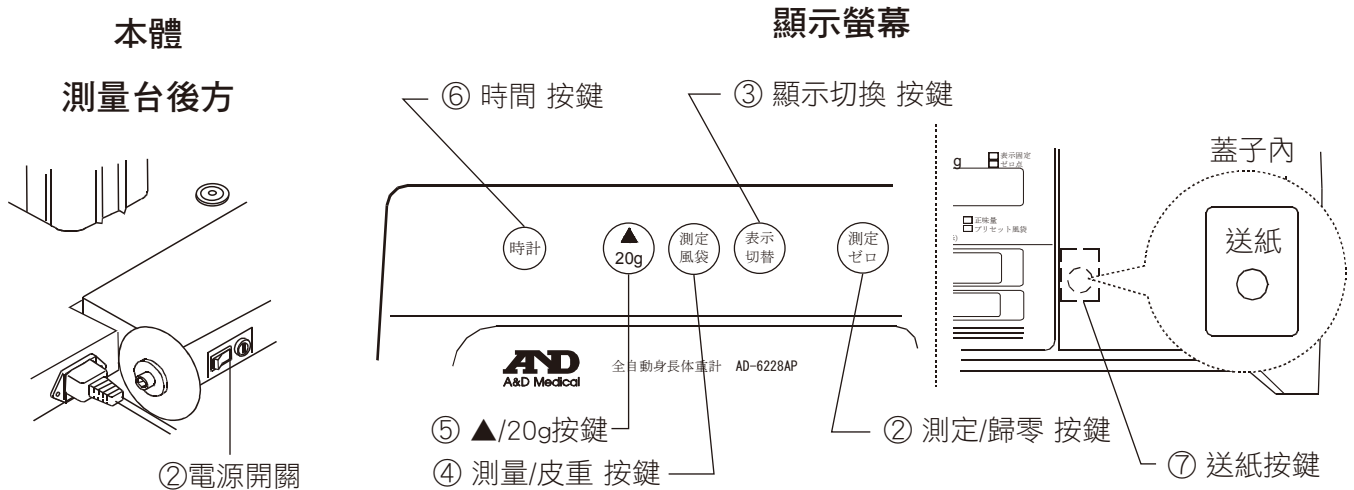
本體

測量台後方

②電源開關

顯示螢幕

⑥ 時間 按鍵

③ 顯示切換 按鍵

時計

▲
20g

測定
風袋

表示
切替

測定
ゼロ

AND
A&D Medical

全自動身長体重計 AD-6228AP

⑤ ▲/20g按鍵

④ 測量/皮重 按鍵

② 測定/歸零 按鍵

g

表示固定
ゼロ点

正味量
プリセット風袋

蓋子內

送紙

⑦ 送紙按鍵